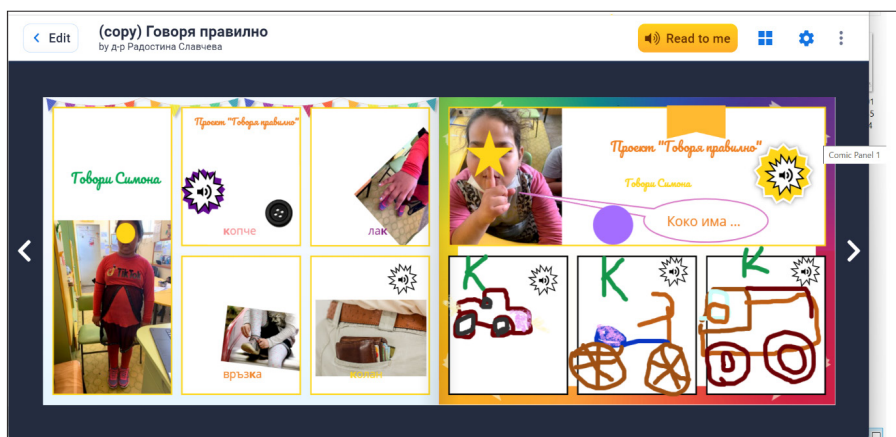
Edit

(copy) Говоря правилно
by д-р Радостина Славчева

Read to me

Говори Симона

Проект "Говоря правилно"

копче

лак

връзка

джоб

Проект "Говоря правилно"

Говори Симона

Коко има ...

Comic Panel 1

К

К

К